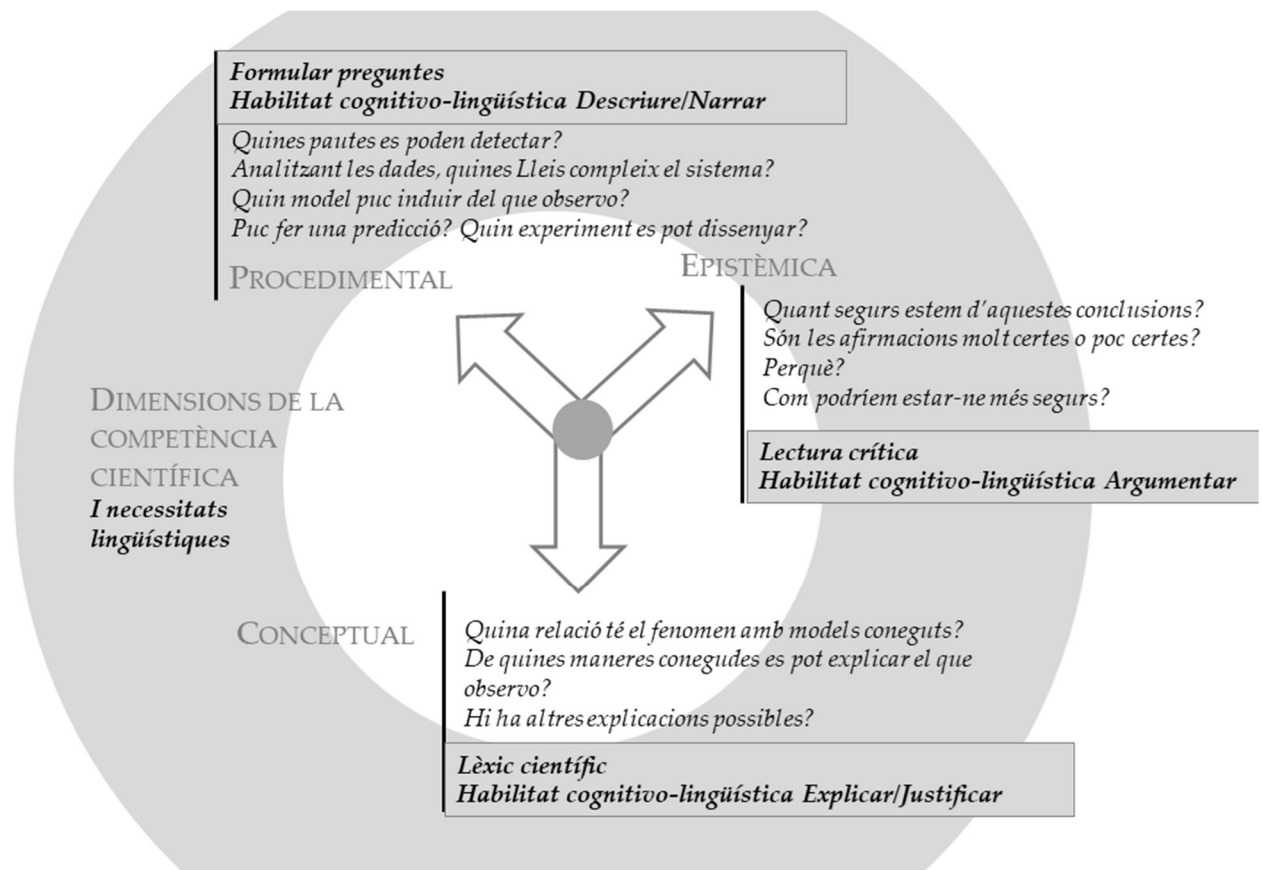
**Formular preguntes**
**Habilitat cognitivo-lingüística Descriure/Narrar**

*Quines pautes es poden detectar?*
*Analitzant les dades, quines Lleis compleix el sistema?*
*Quin model puc induir del que observo?*
*Puc fer una predicció? Quin experiment es pot dissenyar?*

PROCEDIMENTAL

EPISTÈMICA

*Quant segurs estem d'aquestes conclusions?*
*Són les afirmacions molt certes o poc certes?*
*Perquè?*
*Com podríem estar-ne més segurs?*

**Lectura crítica**
**Habilitat cognitivo-lingüística Argumentar**

DIMENSIONS DE LA COMPETÈNCIA CIENTÍFICA
**I necessitats lingüístiques**

CONCEPTUAL

*Quina relació té el fenomen amb models coneguts?*
*De quines maneres conegudes es pot explicar el que observo?*
*Hi ha altres explicacions possibles?*

**Lèxic científic**
**Habilitat cognitivo-lingüística Explicar/Justificar**